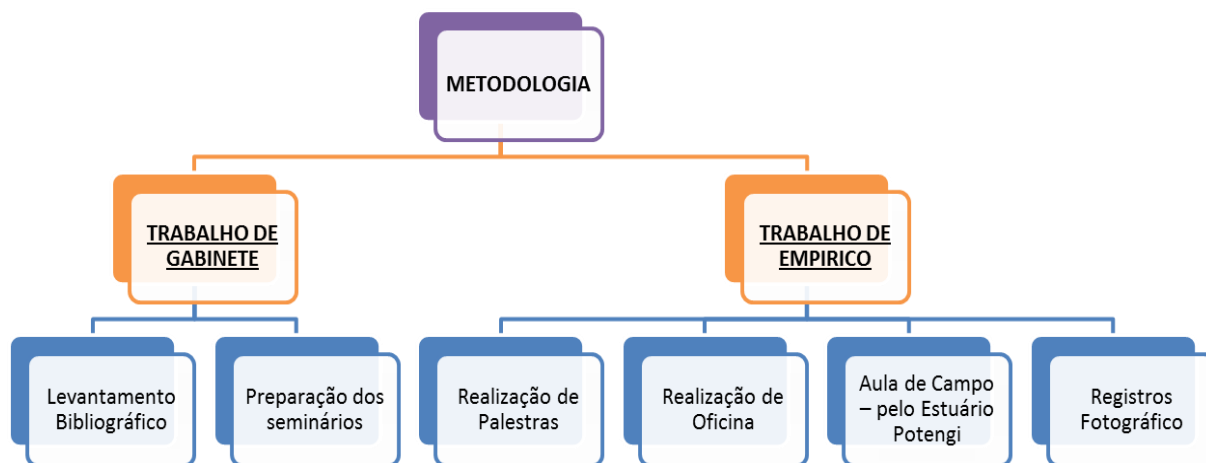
METODOLOGIA

TRABALHO DE GABINETE

TRABALHO DE EMPIRICO

Levantamento Bibliográfico

Preparação dos seminários

Realização de Palestras

Realização de Oficina

Aula de Campo – pelo Estuário Potengi

Registros Fotográfico